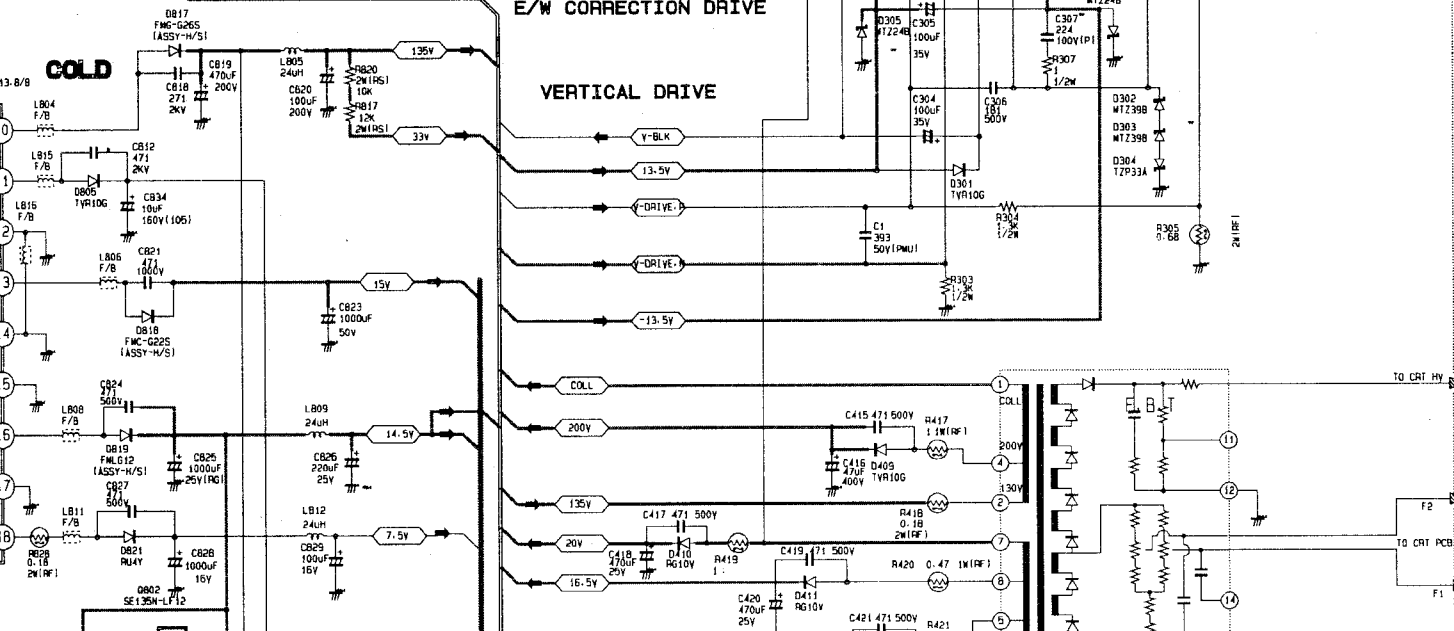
E/W CORRECTION DRIVE

VERTICAL DRIVE

COLD

D817
FMG-G26S
(ASSY-H/S)

C819
470uF
200V

C818
271
2KV

L805
24uH

C820
100uF
200V

R820
2W(RS)
10K

R817
12K
2W(RS)

135V

33V

L804
F/B

L815
F/B

C812
471
2KV

D805
TVR10G

C834
10uF
160V(105)

L816
F/B

L806
F/B

C821
471
1000V

D818
FMC-G22S
(ASSY-H/S)

15V

C823
1000uF
50V

C824
271
500V

L808
F/B

D819
FMLG12
(ASSY-H/S)

C827
471
500V

C825
1000uF
25V(RG)

L809
24uH

C826
220uF
25V

14.5V

L811
F/B

R828
0.18
2W(RF)

D821
RU4Y

C828
1000uF
16V

Q802
SE135N-LF12

L812
24uH

C825
100uF
16V

7.5V

V-BLK

13.5V

V-DRIVE+

V-DRIVE-

-13.5V

COLL

200V

135V

20V

16.5V

D305
MTZ24B

C305
100uF
35V

C307
224
100V(P)

R307
1
1/2W

C304
100uF
35V

C306
181
500V

D301
TVR10G

R304
1.3K
1/2W

C1
393
50V(PMU)

R303
1.3K
1/2W

D302
MTZ39B

D303
MTZ39B

D304
TZP33A

R305
0.68

2W(RF)

C415 471 500V

R417
1 1W(RF)

C416
47uF
400V

D409
TVR10G

R418
0.18
2W(RF)

C417 471 500V

C418
470uF
25V

D410
RG10V

R419
1

C419 471 500V

R420 0.47 1W(RF)

C420
470uF
25V

D411
RG10V

C421 471 500V

R421

COLL

200V

130V

TO CRT HV

TO CRT PCB

F2

F1

3.8/8

0

1

2

3

4

5

6

7

8

1

4

2

7

8

5

11

12

14